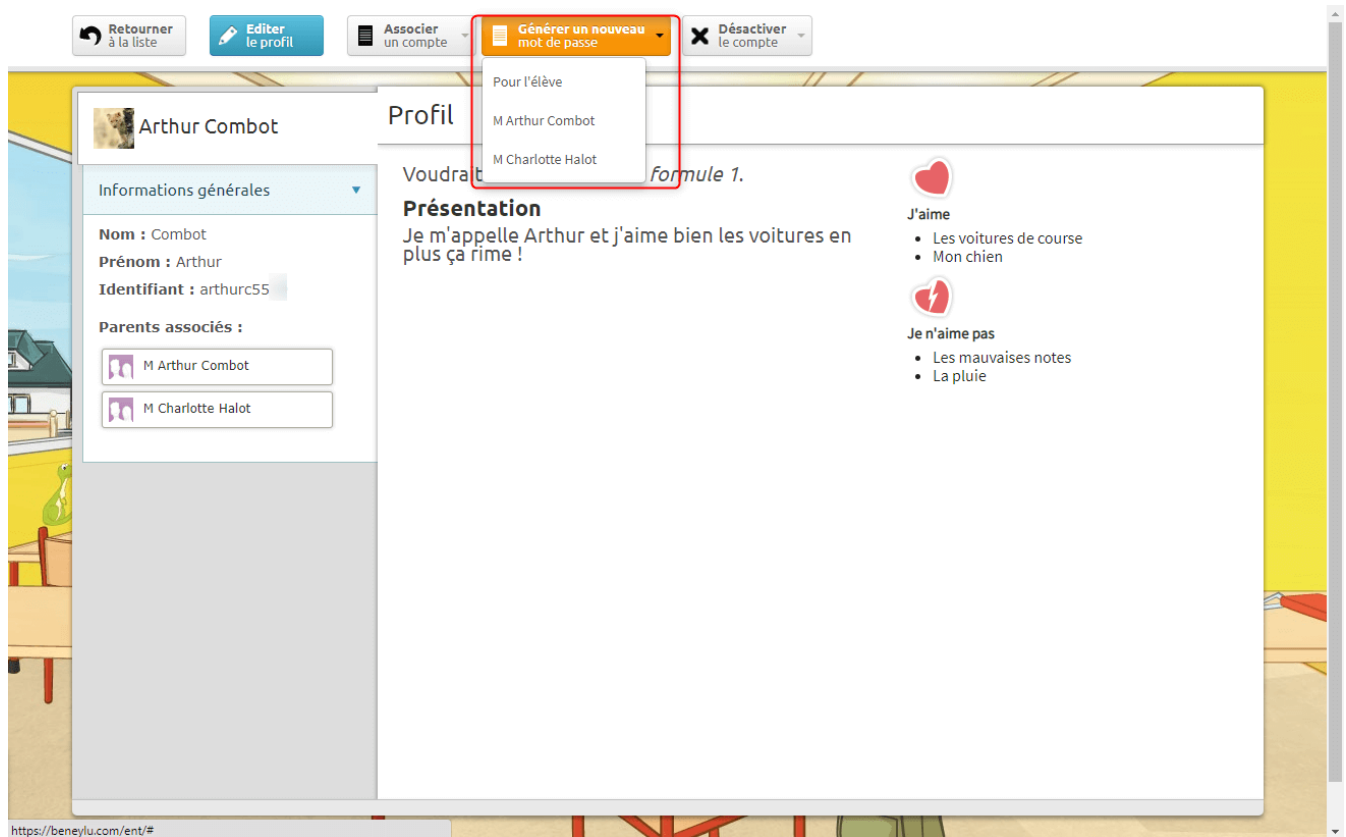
Retourner à la liste

Editer le profil

Associer un compte

Générer un nouveau mot de passe

Désactiver le compte

Pour l'élève

M Arthur Combot

M Charlotte Halot

Arthur Combot

Profil

Informations générales

**Nom :** Combot

**Prénom :** Arthur

**Identifiant :** arthurc55

**Parents associés :**

M Arthur Combot

M Charlotte Halot

Voudrai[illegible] *formule 1.*

**Présentation**

Je m'appelle Arthur et j'aime bien les voitures en plus ça rime !

J'aime

- Les voitures de course
- Mon chien

Je n'aime pas

- Les mauvaises notes
- La pluie

https://beneylu.com/ent/#